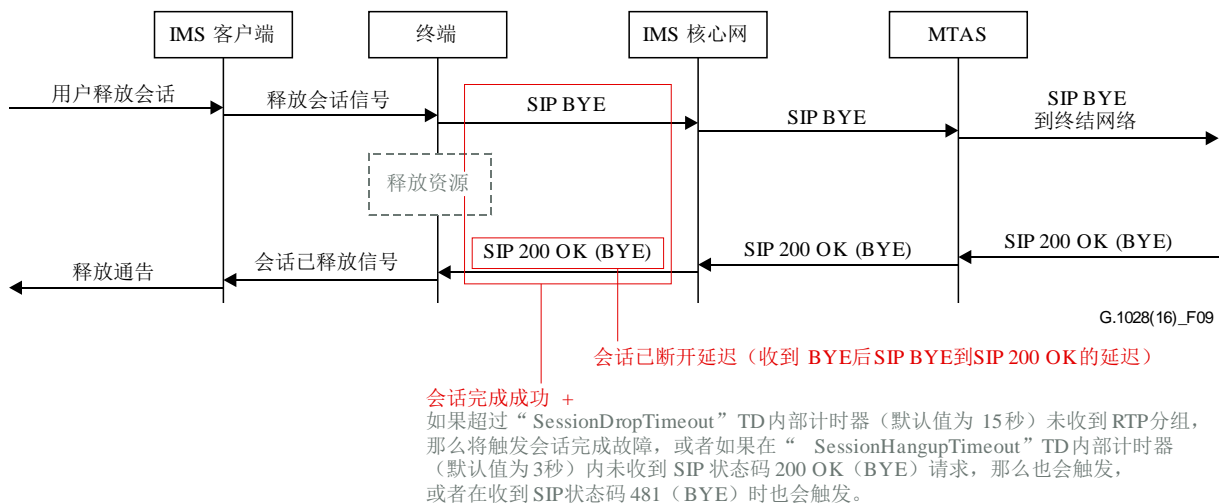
IMS 客户端

终端

IMS 核心网

MTAS

用户释放会话

释放会话信号

SIP BYE

SIP BYE

SIP BYE
到终结网络

释放资源

SIP 200 OK (BYE)

SIP 200 OK (BYE)

SIP 200 OK (BYE)

释放通告

会话已释放信号

G.1028(16)_F09

会话已断开延迟（收到 BYE后SIP BYE到SIP 200 OK的延迟）

会话完成成功 +
如果超过“SessionDropTimeout”TD内部计时器（默认值为 15秒）未收到RTP分组，那么将触发会话完成故障，或者如果在“ SessionHangupTimeout”TD内部计时器（默认值为3秒）内未收到 SIP 状态码 200 OK（BYE）请求，那么也会触发，或者在收到SIP状态码 481（BYE）时也会触发。